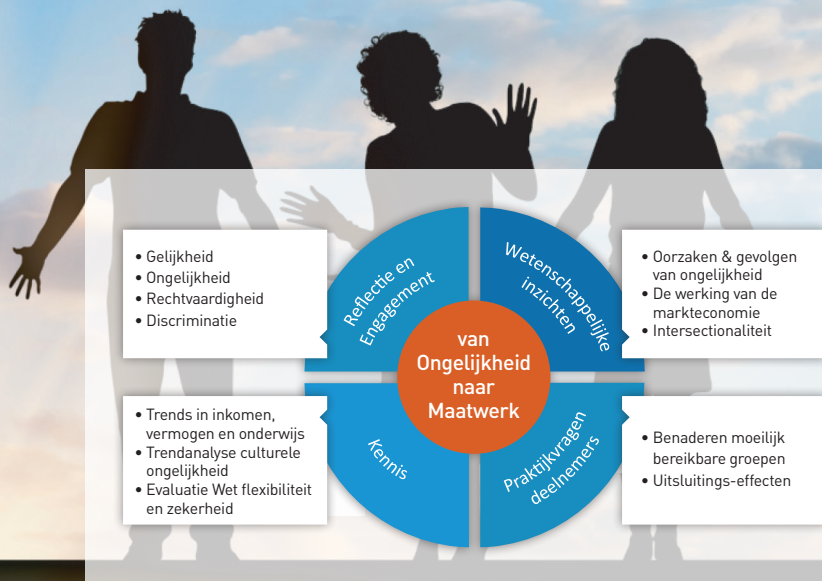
• Gelijkheid
• Ongelijkheid
• Rechtvaardigheid
• Discriminatie

Reflectie en Engagement

Wetenschappelijke inzichten

• Oorzaken & gevolgen van ongelijkheid
• De werking van de markteconomie
• Intersectionaliteit

van Ongelijkheid naar Maatwerk

• Trends in inkomen, vermogen en onderwijs
• Trendanalyse culturele ongelijkheid
• Evaluatie Wet flexibiliteit en zekerheid

Kennis

Praktijkvragen deelnemers

• Benaderen moeilijk bereikbare groepen
• Uitsluitings-effecten